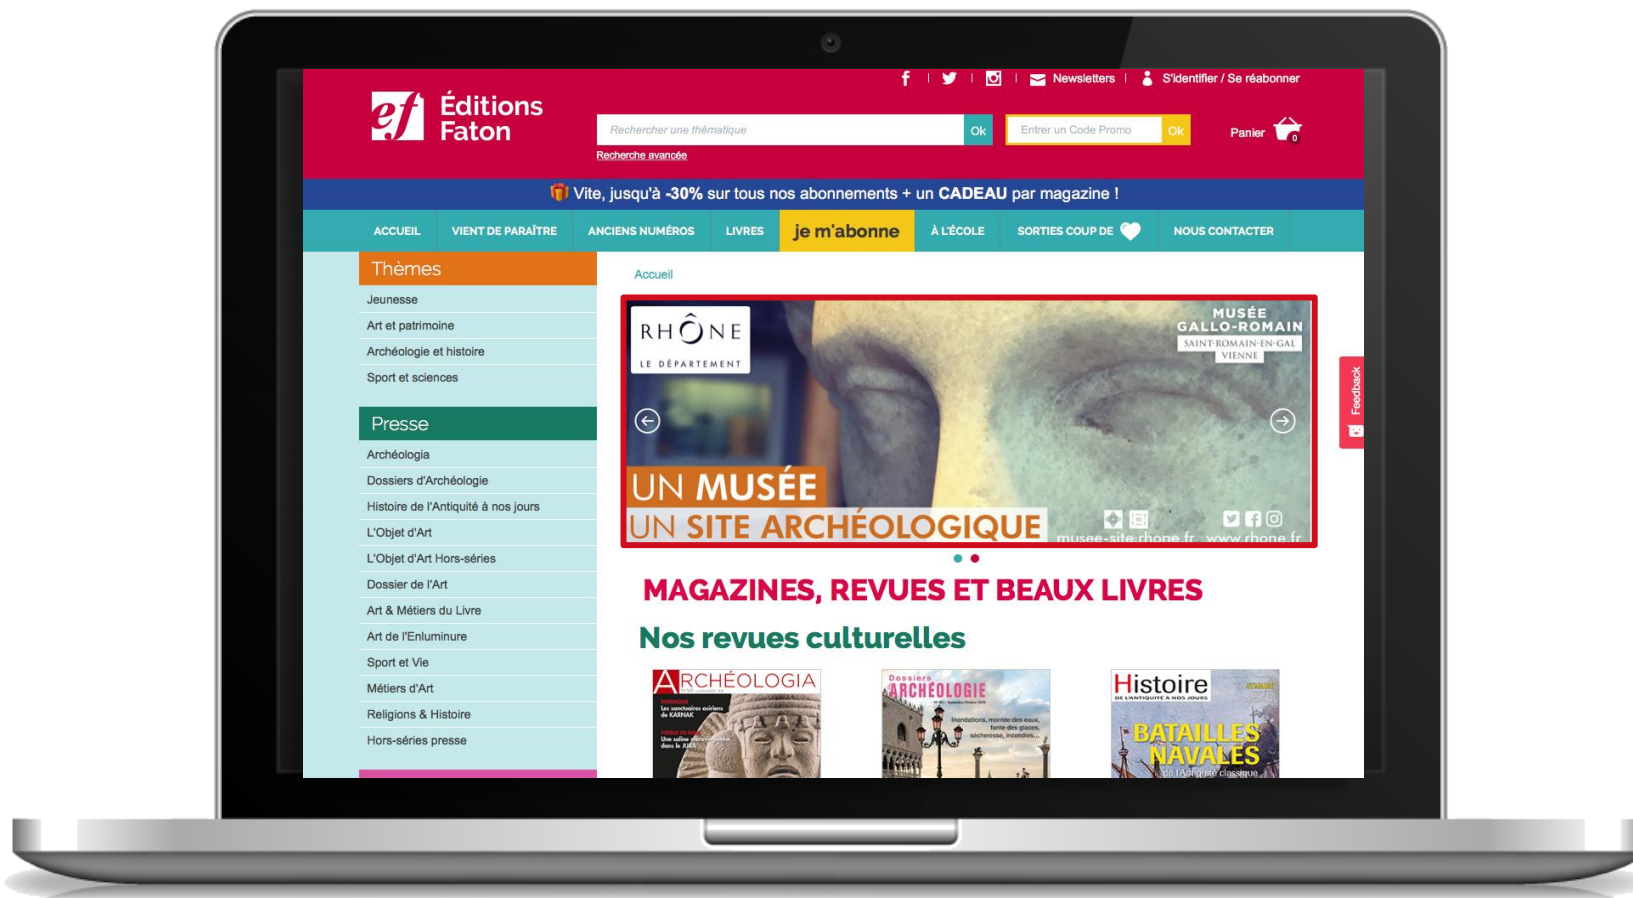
Newsletters | S'identifier / Se réabonner

ef Éditions Faton

Rechercher une thématique Ok
Recherche avancée

Entrer un Code Promo Ok

Panier 0

Vite, jusqu'à -30% sur tous nos abonnements + un CADEAU par magazine !

ACCUEIL | VIENT DE PARAÎTRE | ANCIENS NUMÉROS | LIVRES | je m'abonne | À L'ÉCOLE | SORTIES COUP DE | NOUS CONTACTER

Thèmes
Jeunesse
Art et patrimoine
Archéologie et histoire
Sport et sciences

Presse
Archéologia
Dossiers d'Archéologie
Histoire de l'Antiquité à nos jours
L'Objet d'Art
L'Objet d'Art Hors-séries
Dossier de l'Art
Art & Métiers du Livre
Art de l'Enluminure
Sport et Vie
Métiers d'Art
Religions & Histoire
Hors-séries presse

Accueil

RHÔNE LE DÉPARTEMENT
MUSÉE GALLO-ROMAIN SAINT-ROMAIN-EN-GAL VIENNE
UN MUSÉE
UN SITE ARCHÉOLOGIQUE
musee-site.rhone.fr www.rhone.fr

Feedback

MAGAZINES, REVUES ET BEAUX LIVRES
Nos revues culturelles

ARCHÉOLOGIA
Dossiers ARCHÉOLOGIE
Histoire DE L'ANTIQUITÉ À NOS JOURS
BATAILLES NAVALES de l'Antiquité classique